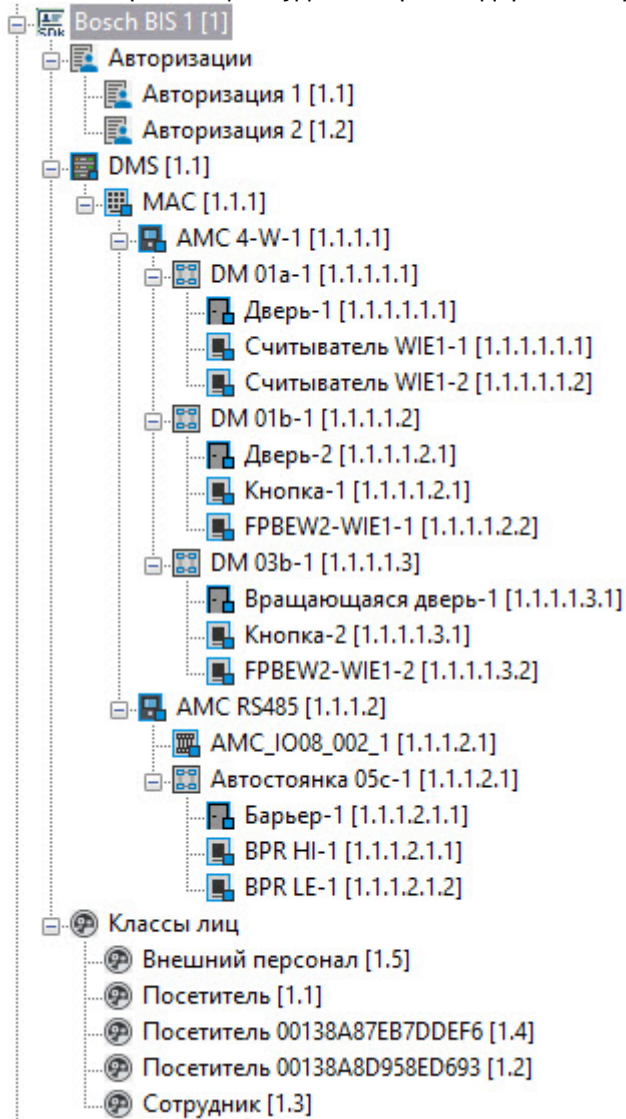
Bosch BIS 1 [1]
Авторизации
Авторизация 1 [1.1]
Авторизация 2 [1.2]
DMS [1.1]
MAC [1.1.1]
AMC 4-W-1 [1.1.1.1]
DM 01a-1 [1.1.1.1.1]
Дверь-1 [1.1.1.1.1.1]
Считыватель WIE1-1 [1.1.1.1.1.1]
Считыватель WIE1-2 [1.1.1.1.1.2]
DM 01b-1 [1.1.1.1.2]
Дверь-2 [1.1.1.1.2.1]
Кнопка-1 [1.1.1.1.2.1]
FPBEW2-WIE1-1 [1.1.1.1.2.2]
DM 03b-1 [1.1.1.1.3]
Вращающаяся дверь-1 [1.1.1.1.3.1]
Кнопка-2 [1.1.1.1.3.1]
FPBEW2-WIE1-2 [1.1.1.1.3.2]
AMC RS485 [1.1.1.2]
AMC_IO08_002_1 [1.1.1.2.1]
Автостоянка 05c-1 [1.1.1.2.1]
Барьер-1 [1.1.1.2.1.1]
BPR HI-1 [1.1.1.2.1.1]
BPR LE-1 [1.1.1.2.1.2]
Классы лиц
Внешний персонал [1.5]
Посетитель [1.1]
Посетитель 00138A87EB7DDEF6 [1.4]
Посетитель 00138A8D958ED693 [1.2]
Сотрудник [1.3]